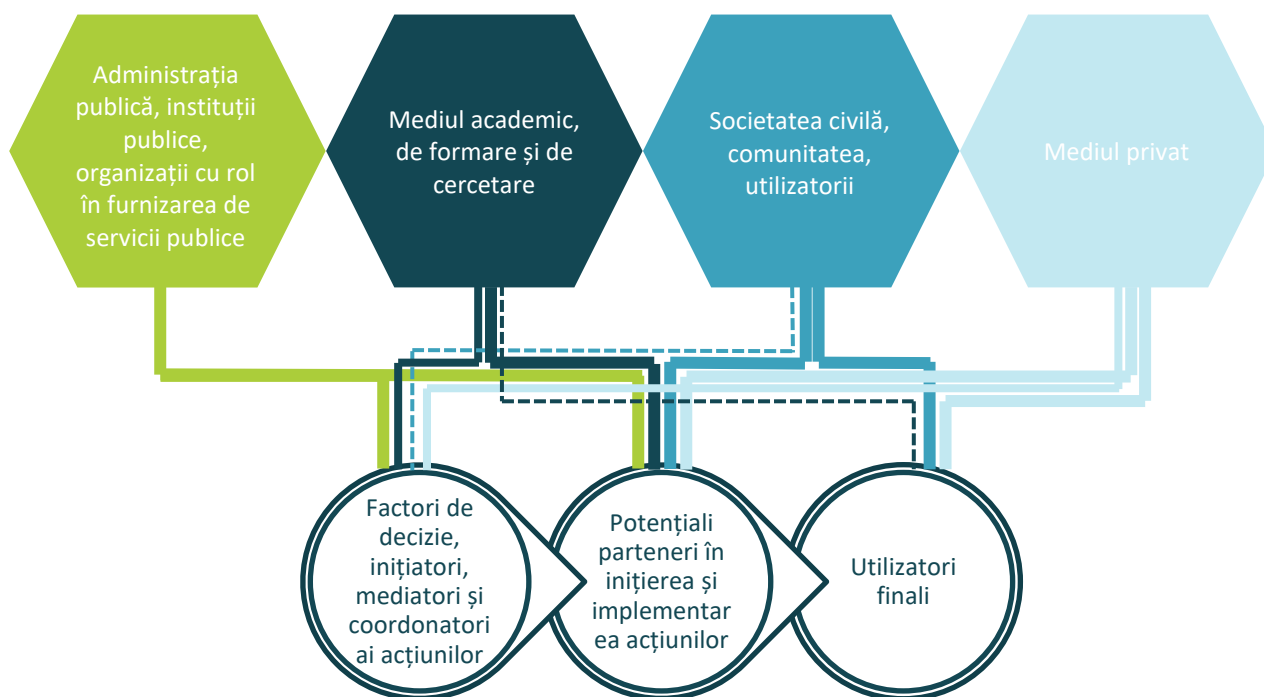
Administrația publică, instituții publice, organizații cu rol în furnizarea de servicii publice

Mediul academic, de formare și de cercetare

Societatea civilă, comunitatea, utilizatorii

Mediul privat

Factori de decizie, inițiatori, mediatori și coordonatori ai acțiunilor

Potențiali parteneri în inițierea și implementarea acțiunilor

Utilizatori finali